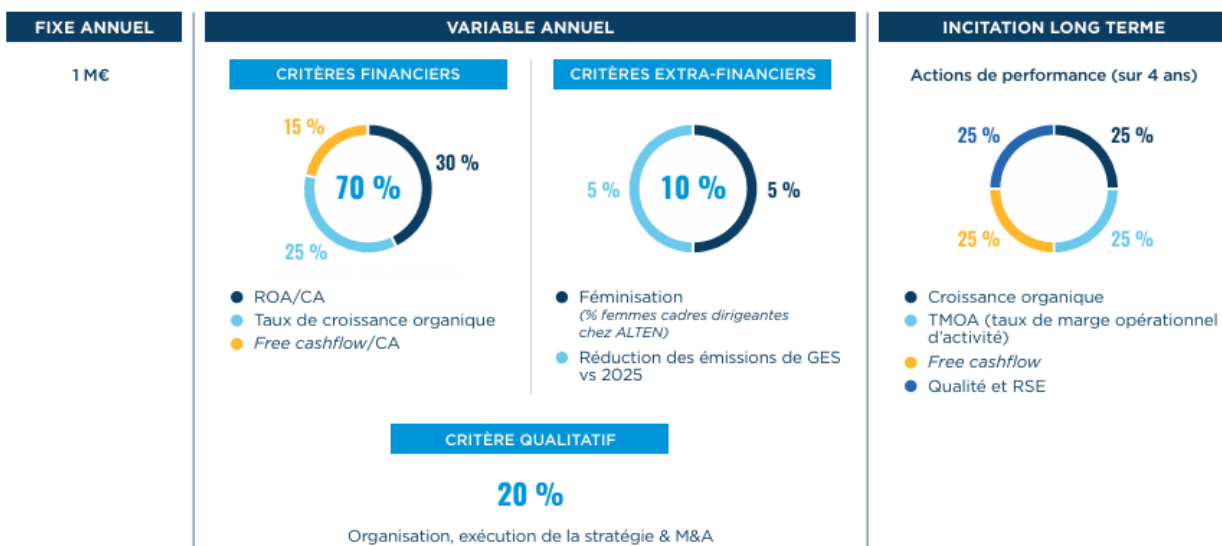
FIXE ANNUEL

1 M€

VARIABLE ANNUEL

CRITÈRES FINANCIERS

15 %

70 %

30 %

25 %

ROA/CA

Taux de croissance organique

*Free cashflow*/CA

CRITÈRES EXTRA-FINANCIERS

5 %

10 %

5 %

Féminisation
*(% femmes cadres dirigeantes chez ALTEN)*

Réduction des émissions de GES vs 2025

CRITÈRE QUALITATIF

20 %

Organisation, exécution de la stratégie & M&A

INCITATION LONG TERME

Actions de performance (sur 4 ans)

25 %

25 %

25 %

25 %

Croissance organique

TMOA (taux de marge opérationnel d'activité)

*Free cashflow*

Qualité et RSE